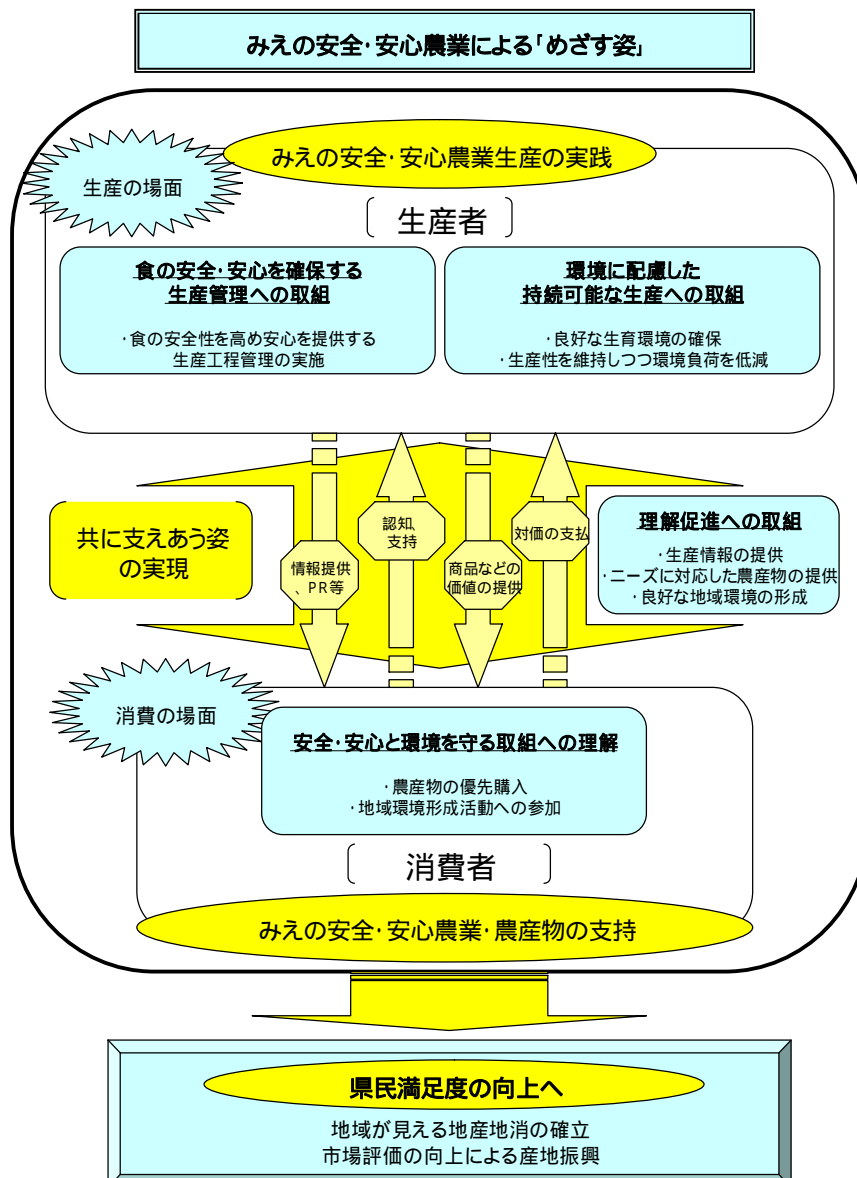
みえの安全･安心農業による「めざす姿」

みえの安全･安心農業生産の実践

生産の場面

〔 生産者 〕

食の安全･安心を確保する
生産管理への取組

･食の安全性を高め安心を提供する
生産工程管理の実施

環境に配慮した
持続可能な生産への取組

･良好な生育環境の確保
･生産性を維持しつつ環境負荷を低減

共に支えあう姿
の実現

情報提供
、PR等

認知、
支持

商品などの
価値の提供

対価の支払

理解促進への取組

･生産情報の提供
･ニーズに対応した農産物の提供
･良好な地域環境の形成

消費の場面

安全･安心と環境を守る取組への理解

･農産物の優先購入
･地域環境形成活動への参加

〔 消費者 〕

みえの安全･安心農業･農産物の支持

県民満足度の向上へ

地域が見える地産地消の確立
市場評価の向上による産地振興